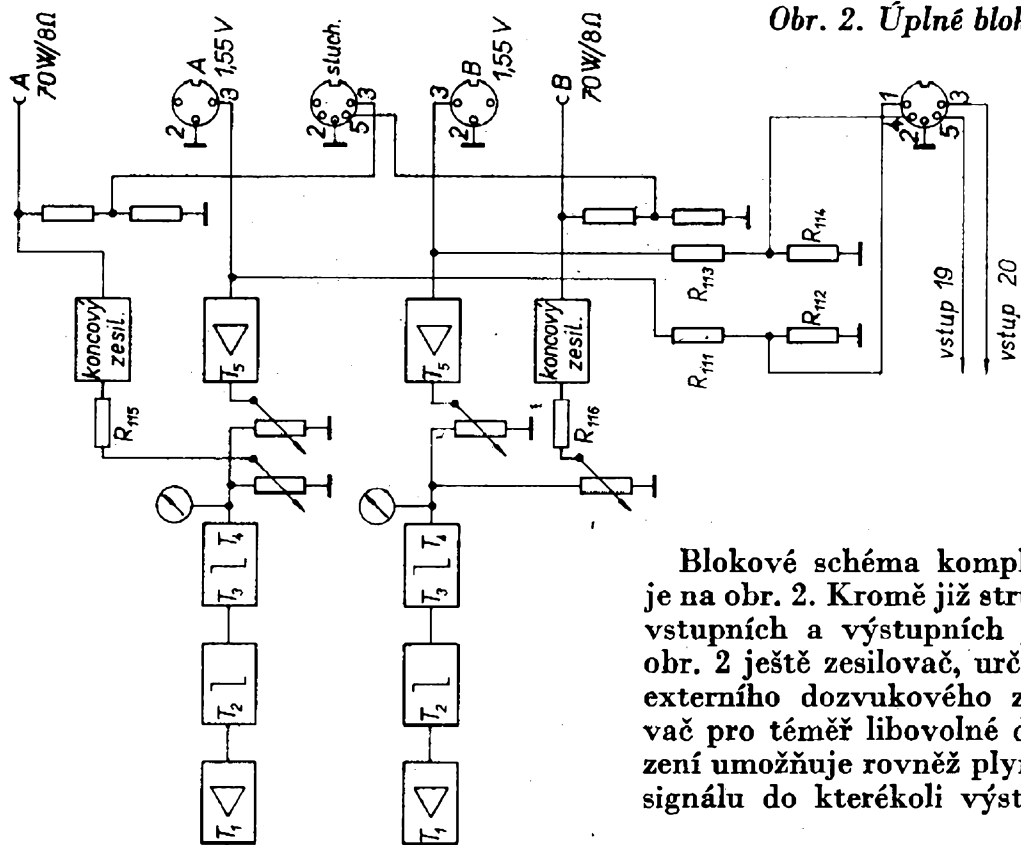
Obr. 2. Úplné blok

A 70W/8Ω

A 1,55 V

2 3

sluch.

2 5 3

B 1,55 V

3 2

B 70W/8Ω

1 4 2 5 3

$R_{114}$

$R_{113}$

$R_{112}$

$R_{111}$

vstup 19

vstup 20

koncový zesil.

$R_{115}$

$T_5$

$T_3$ $T_4$

$T_2$

$T_1$

$T_5$

$T_3$ $T_4$

$T_2$

$T_1$

koncový zesil.

$R_{116}$

Blokové schéma kompl je na obr. 2. Kromě již str vstupních a výstupních obr. 2 ještě zesilovač, urč externího dozvukového z vač pro téměř libovolné zení umožňuje rovněž plyn signálu do kterékoli výst